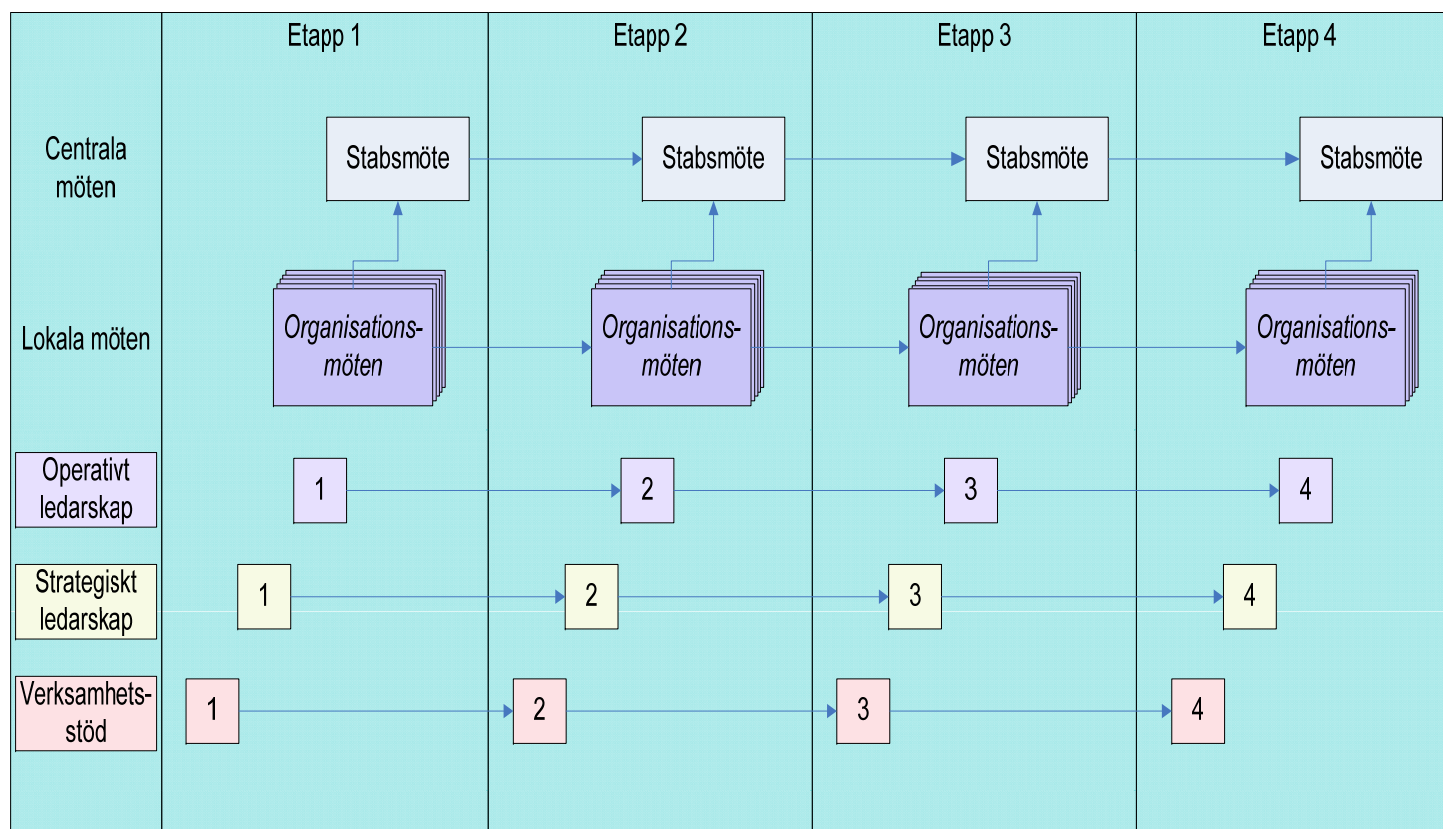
Etapp 1
Etapp 2
Etapp 3
Etapp 4

Centrala möten
Stabsmöte
Stabsmöte
Stabsmöte
Stabsmöte

Lokala möten
Organisationsmöten
Organisationsmöten
Organisationsmöten
Organisationsmöten

Operativt ledarskap
1
2
3
4

Strategiskt ledarskap
1
2
3
4

Verksamhetsstöd
1
2
3
4